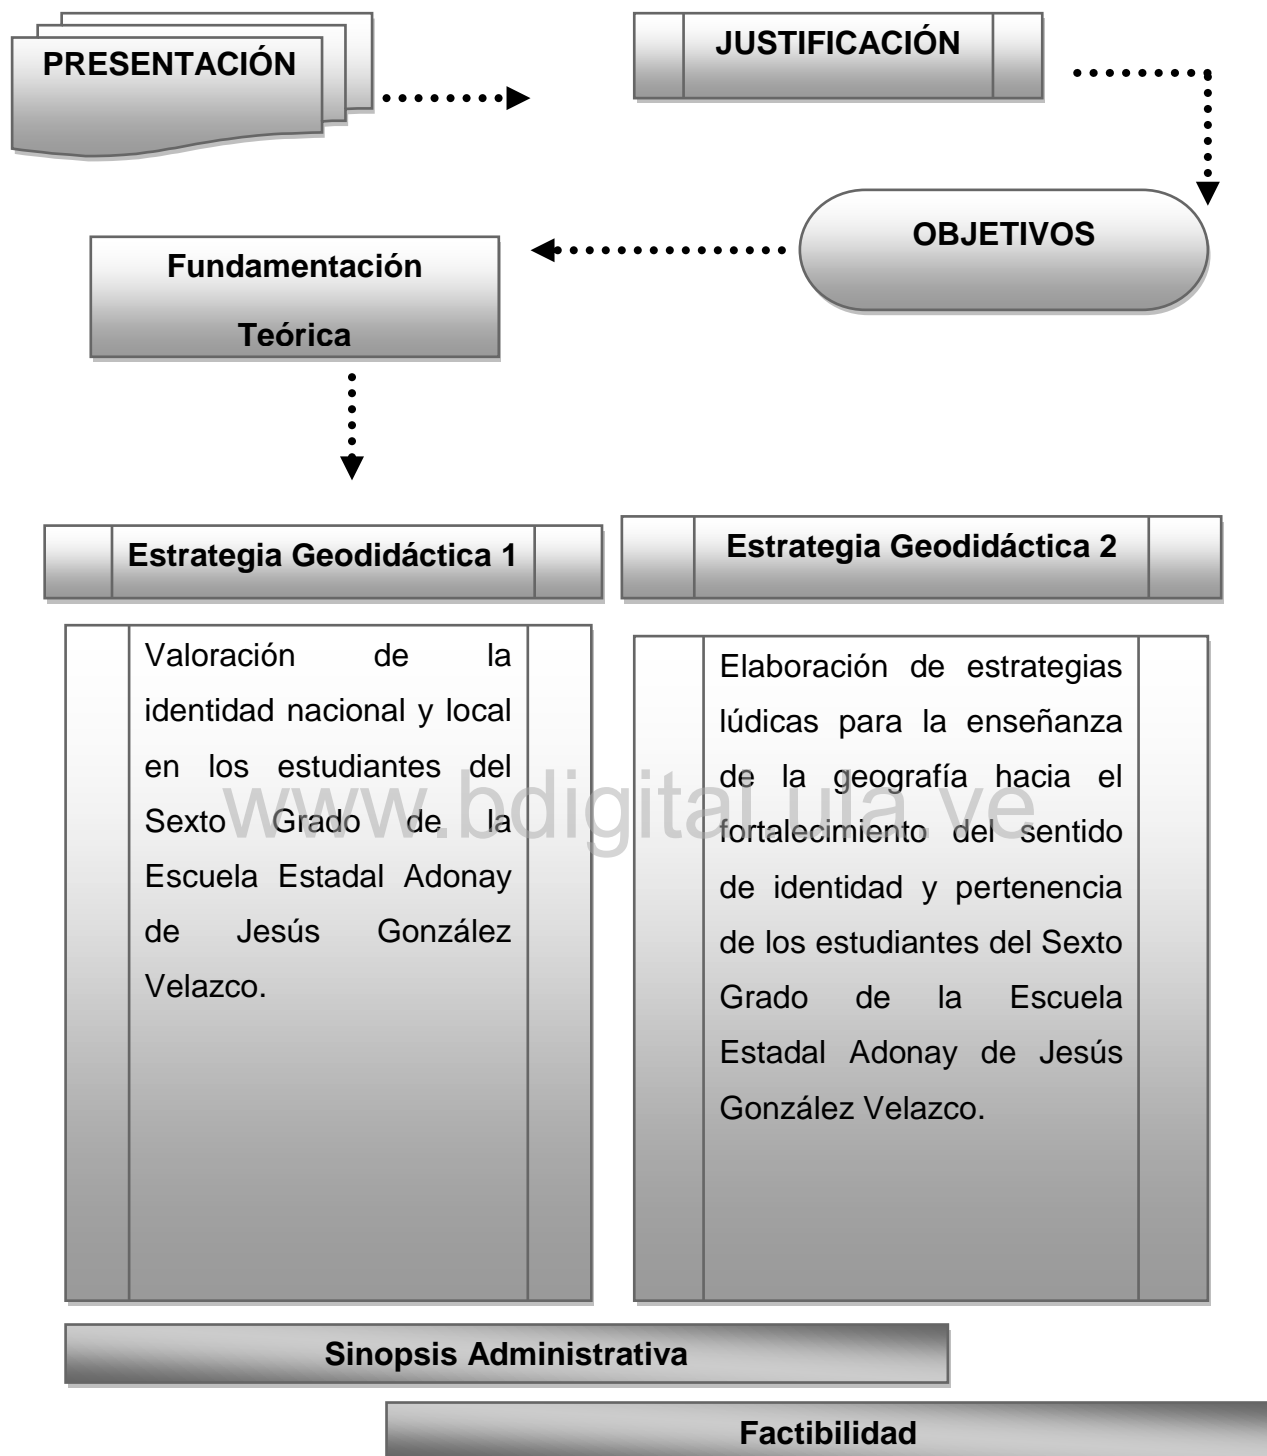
PRESENTACIÓN

JUSTIFICACIÓN

OBJETIVOS

Fundamentación Teórica

Estrategia Geodidáctica 1

Estrategia Geodidáctica 2

Valoración de la identidad nacional y local en los estudiantes del Sexto Grado de la Escuela Estadal Adonay de Jesús González Velazco.

www.bdigital.ula.ve

Elaboración de estrategias lúdicas para la enseñanza de la geografía hacia el fortalecimiento del sentido de identidad y pertenencia de los estudiantes del Sexto Grado de la Escuela Estadal Adonay de Jesús González Velazco.

Sinopsis Administrativa

Factibilidad